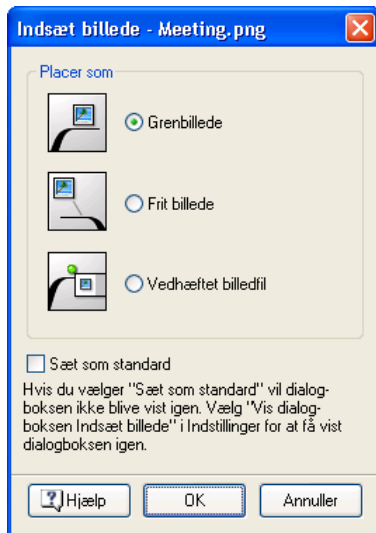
Indsæt billede - Meeting.png

Placer som

Grenbillede

Frit billede

Vedhæftet billedfil

Sæt som standard

Hvis du vælger "Sæt som standard" vil dialogboksen ikke blive vist igen. Vælg "Vis dialogboksen Indsæt billede" i Indstillinger for at få vist dialogboksen igen.

Hjælp

OK

Annuller